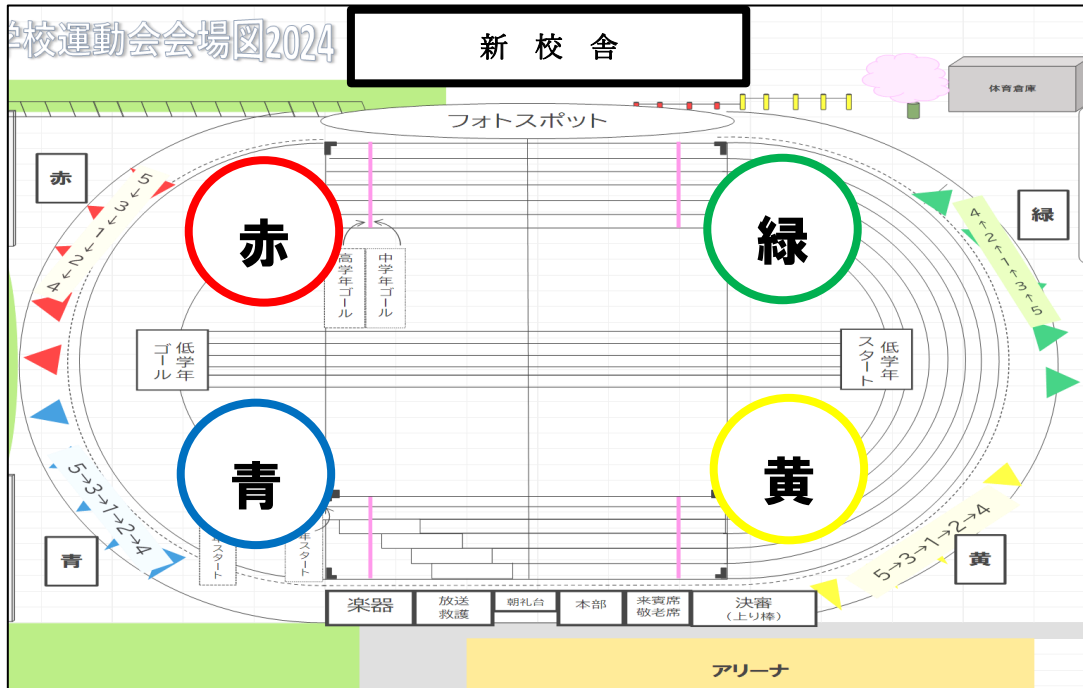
学校運動会会場図2024

新 校 舎

体育倉庫

フォトスポット

赤

5↓3↓1↓2↓4

赤

高学年ゴール

中学年ゴール

緑

緑

4↑2↑1↑3↑5

低学年ゴール

低学年スタート

青

黄

5→3→1→2→4

青

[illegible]年スタート

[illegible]年スタート

5→3→1→2→4

黄

楽器 | 放送 救護 | 朝礼台 | 本部 | 来賓席 敬老席 | 決審 (上り棒)

アリーナ